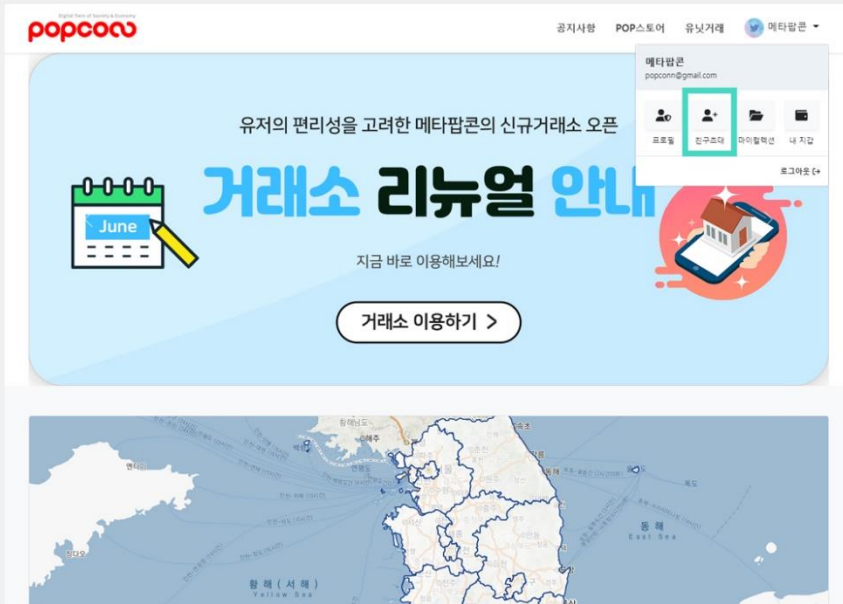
popconn
Digital Twin of Society & Economy

공지사항 POP스토어 유닛거래 메타팝콘

메타팝콘
popconn@gmail.com

프로필 친구초대 마이컬렉션 내 지갑

로그아웃

유저의 편리성을 고려한 메타팝콘의 신규거래소 오픈

June

거래소 리뉴얼 안내

지금 바로 이용해보세요!

거래소 이용하기 >

황해(서해)
Yellow Sea

동해
East Sea

독도

신의주

다롄